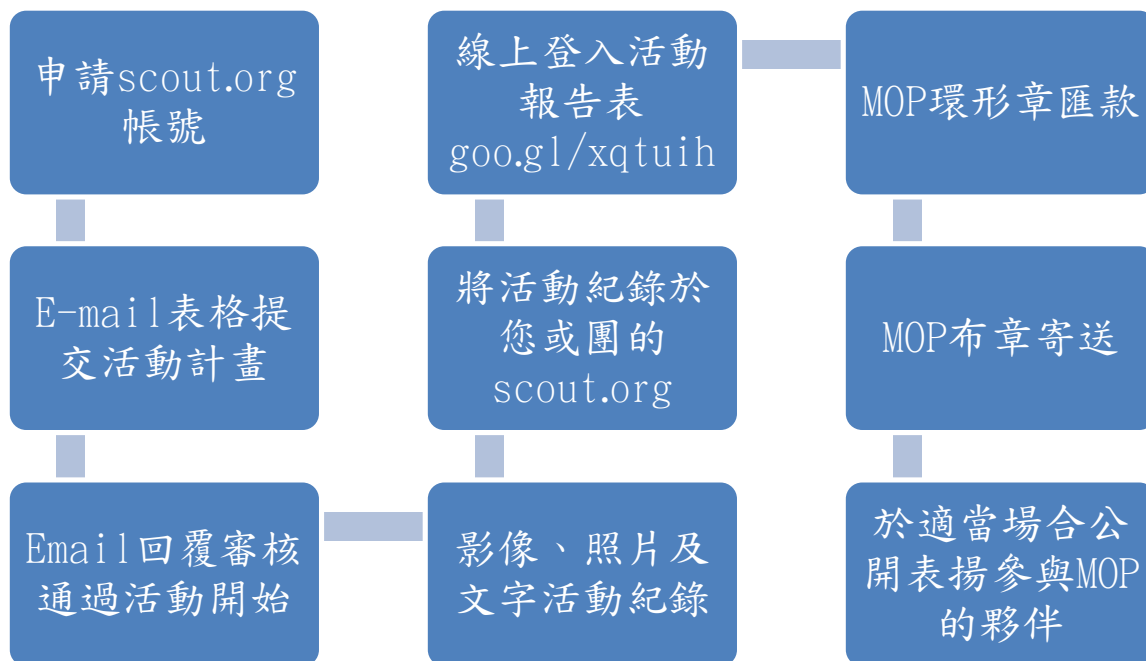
申請scout.org帳號

E-mail表格提交活動計畫

Email回覆審核通過活動開始

影像、照片及文字活動紀錄

將活動紀錄於您或團的scout.org

線上登入活動報告表 goo.gl/xqtuih

MOP環形章匯款

MOP布章寄送

於適當場合公開表揚參與MOP的夥伴